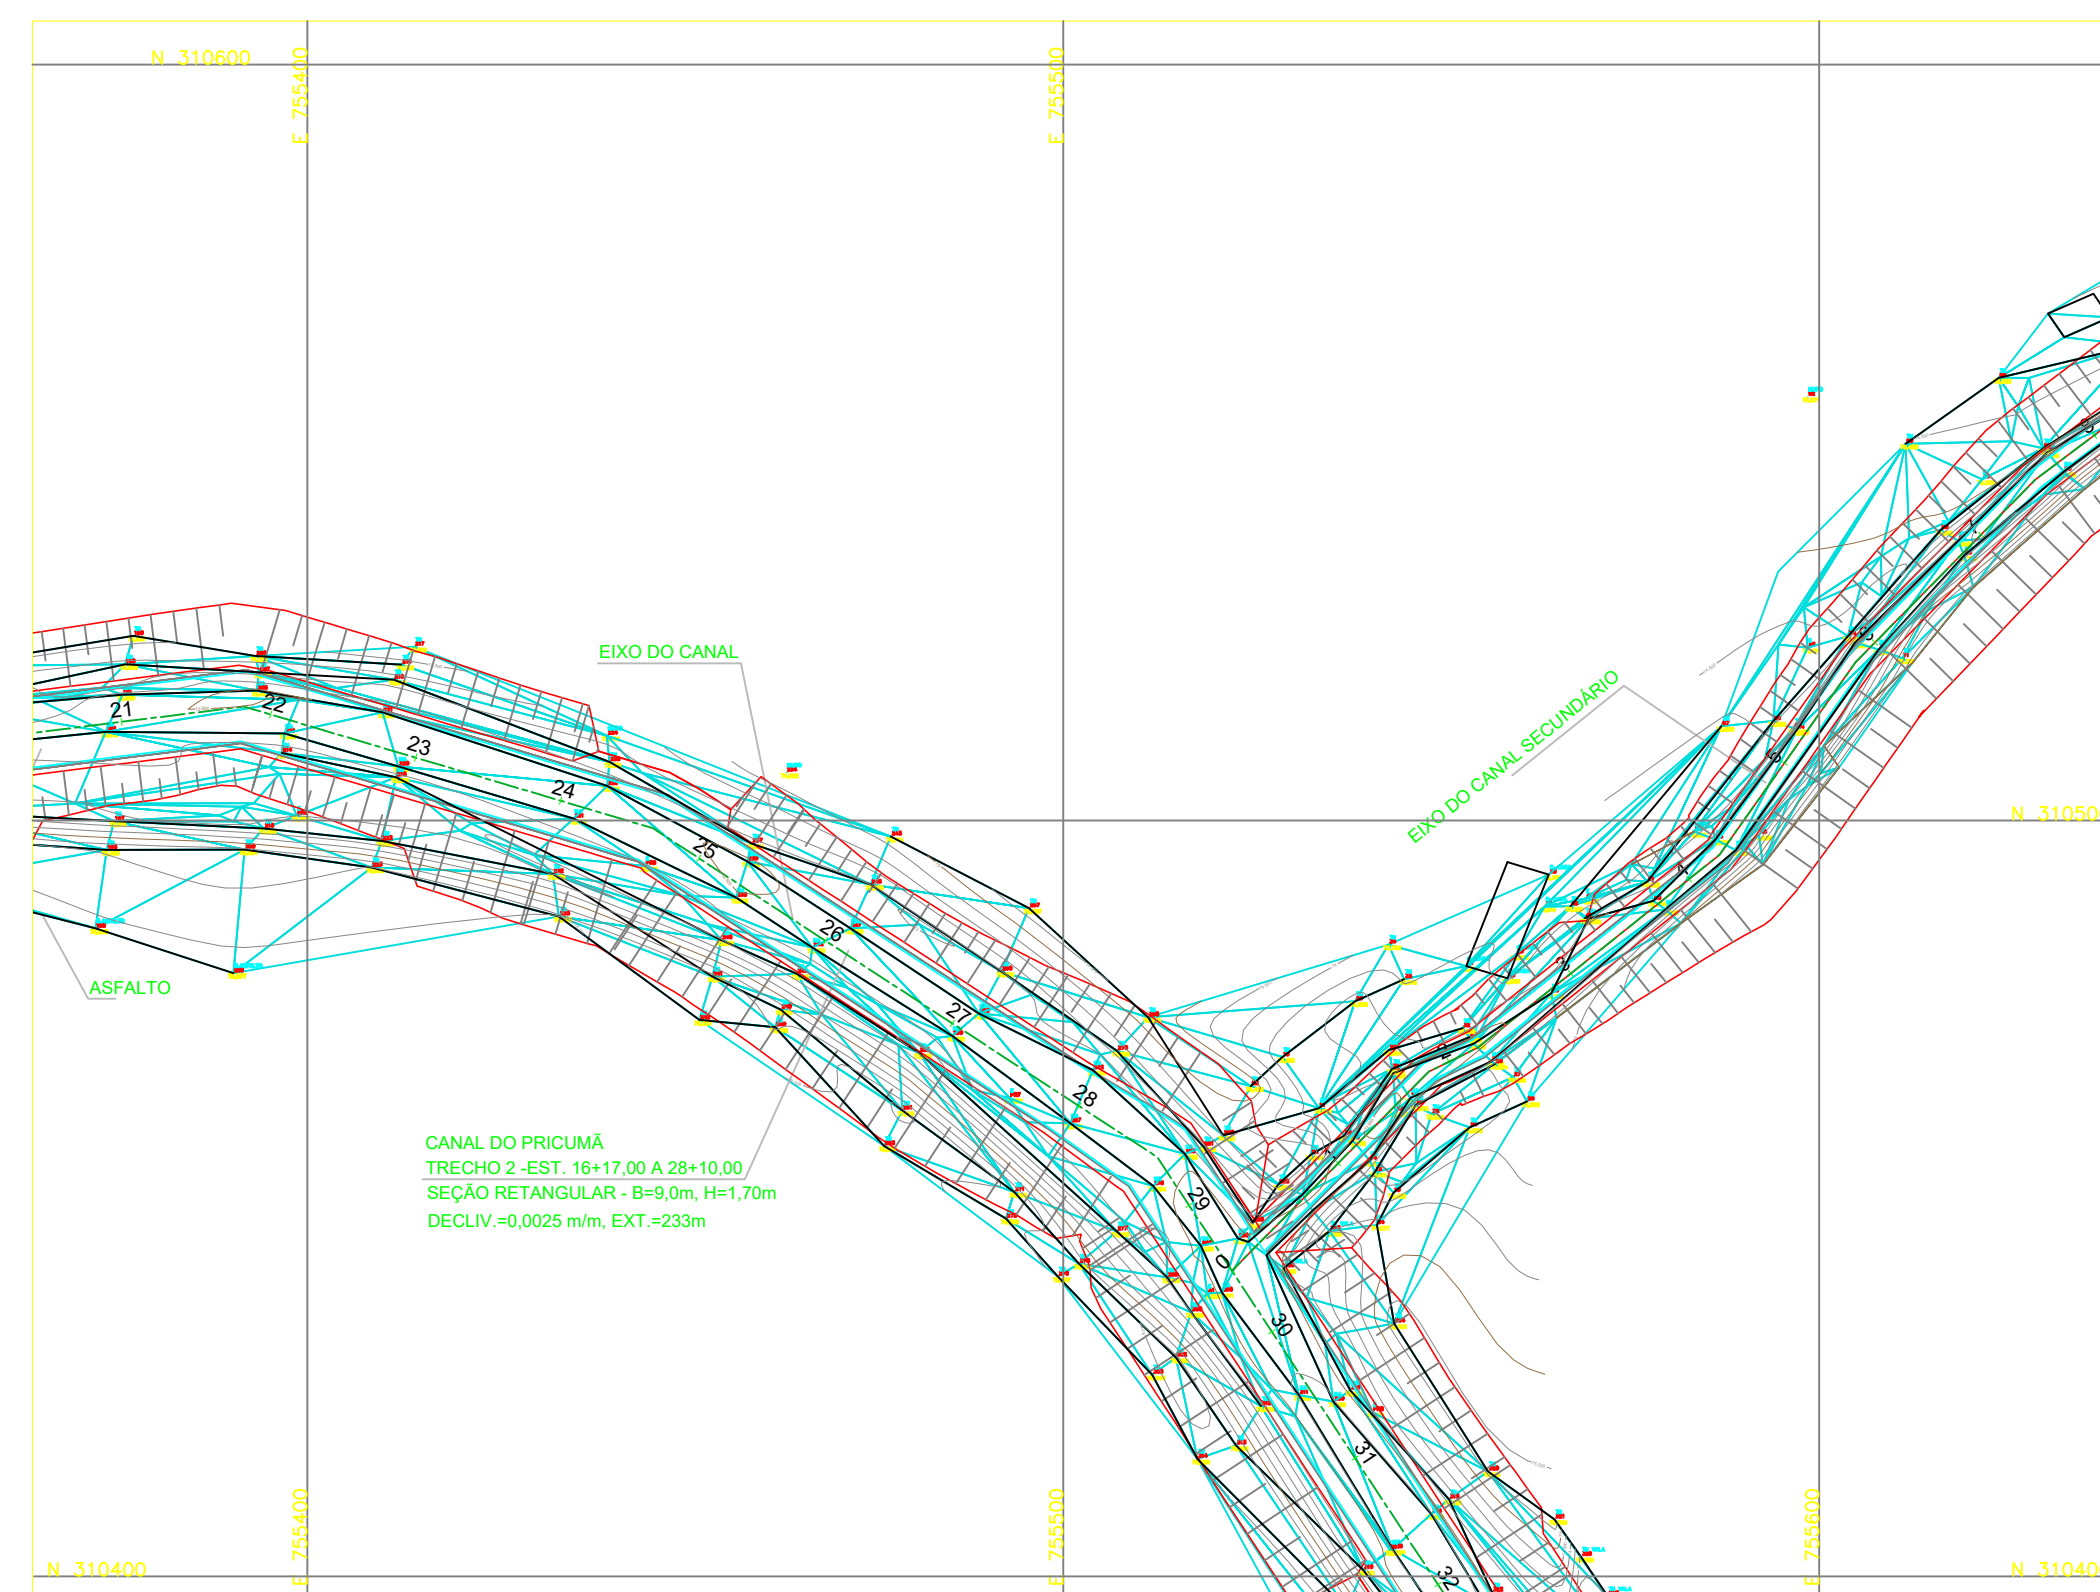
N 310600

E 755400

E 755500

EIXO DO CANAL

EIXO DO CANAL SECUNDÁRIO

N 31050

21

22

23

24

25

26

27

28

29

0

30

31

32

ASFALTO

CANAL DO PRICUMÃ
TRECHO 2 -EST. 16+17,00 A 28+10,00
SEÇÃO RETANGULAR - B=9,0m, H=1,70m
DECLIV.=0,0025 m/m, EXT.=233m

N 310400

E 755400

E 755500

E 755600

N 31040